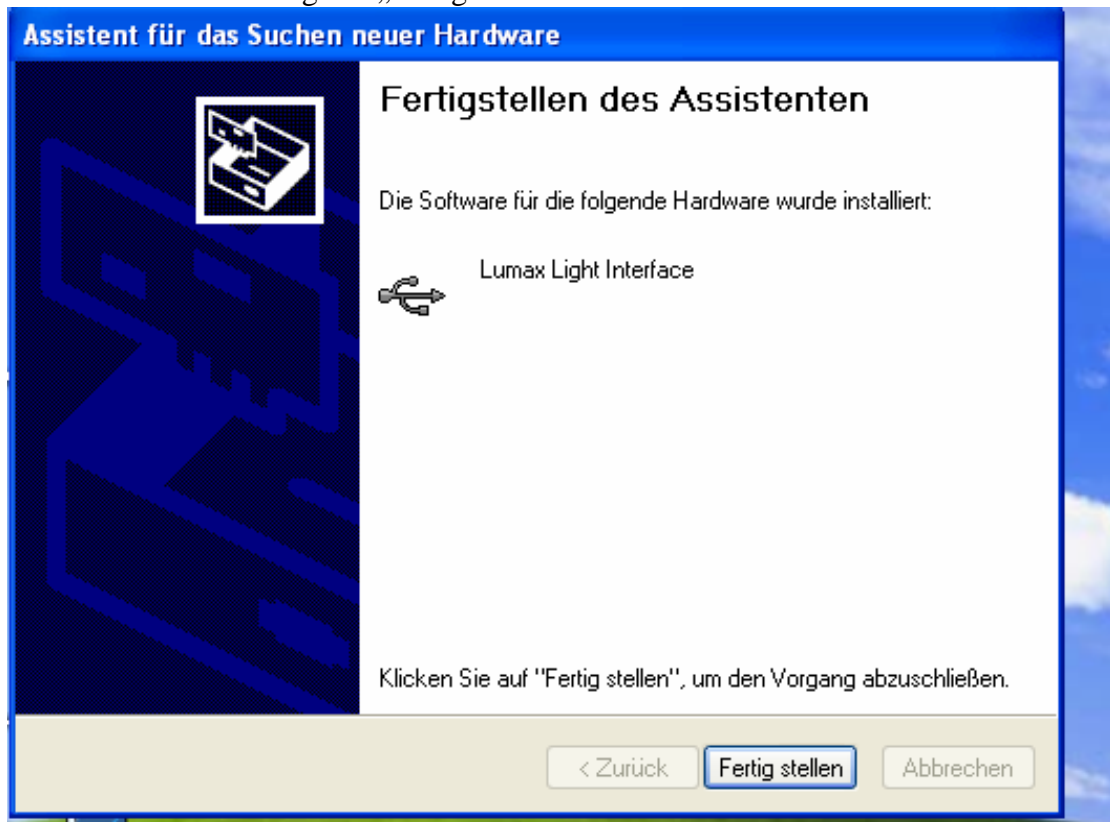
Assistent für das Suchen neuer Hardware

Fertigstellen des Assistenten

Die Software für die folgende Hardware wurde installiert:

Lumax Light Interface

Klicken Sie auf "Fertig stellen", um den Vorgang abzuschließen.

< Zurück

Fertig stellen

Abbrechen